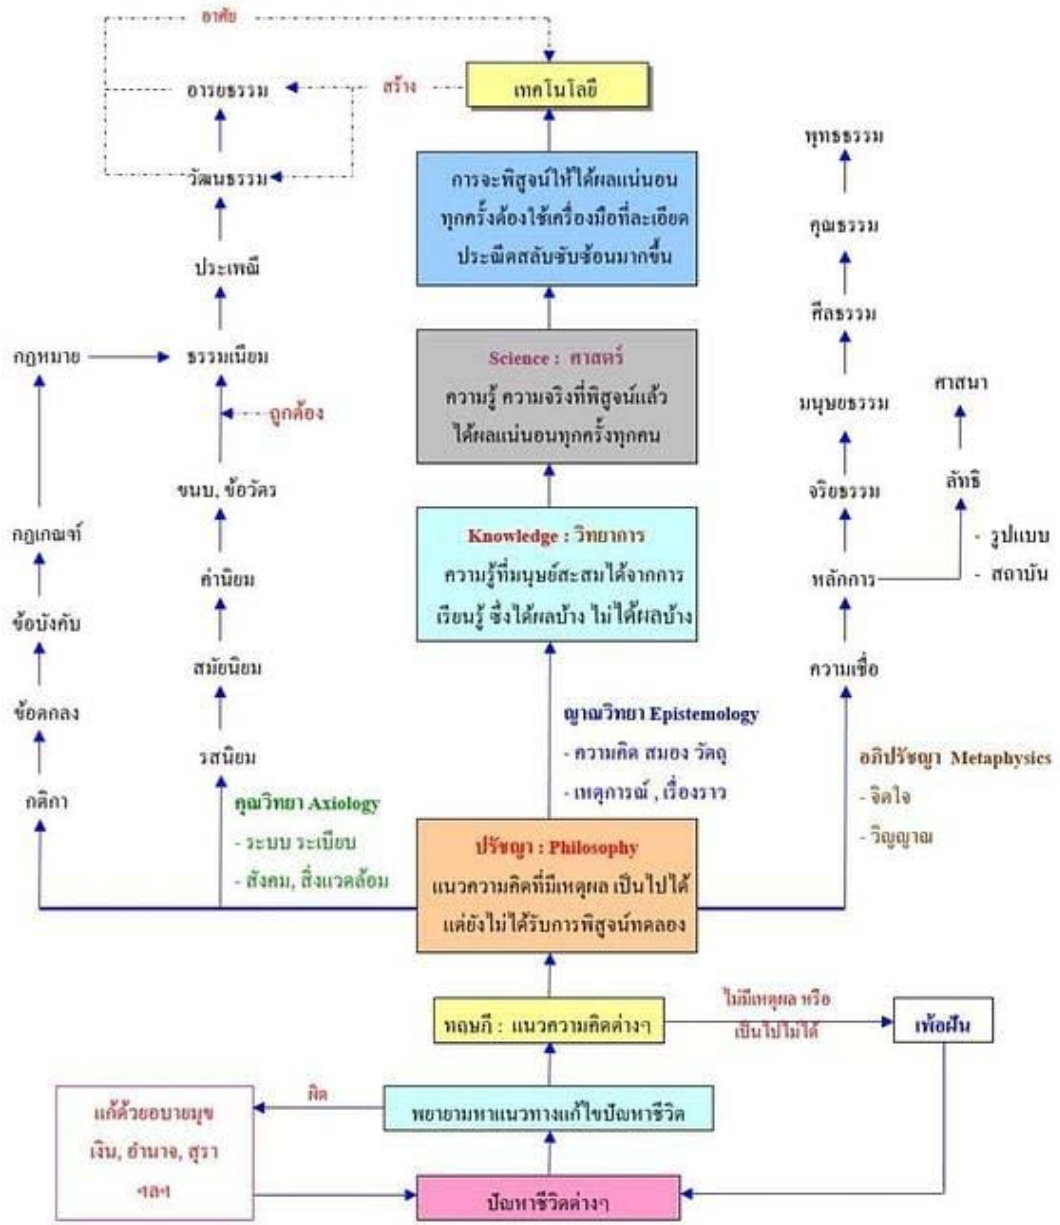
อาศัย

อารยธรรม

สร้าง

เทคโนโลยี

วัฒนธรรม

การจะพิสูจน์ให้ได้ผลแน่นอนทุกครั้งต้องใช้เครื่องมือที่ละเอียดประณีตสลับซับซ้อนมากขึ้น

ประเพณี

กฎหมาย

ธรรมเนียม

ถูกต้อง

Science : ศาสตร์
ความรู้ ความจริงที่พิสูจน์แล้วได้ผลแน่นอนทุกครั้งทุกคน

ขนบ, ข้อวัตร

กฎเกณฑ์

ค่านิยม

ข้อบังคับ

สมัยนิยม

ข้อตกลง

รสนิยม

กติกา

Knowledge : วิทยาการ
ความรู้ที่มนุษย์สะสมได้จากการเรียนรู้ ซึ่งได้ผลบ้าง ไม่ได้ผลบ้าง

พุทธธรรม

คุณธรรม

ศีลธรรม

มนุษยธรรม

ศาสนา

จริยธรรม

ลัทธิ

- รูปแบบ
- สถาบัน

หลักการ

ความเชื่อ

ญาณวิทยา Epistemology
- ความคิด สมอง วัตถุ
- เหตุการณ์ , เรื่องราว

อภิปรัชญา Metaphysics
- จิตใจ
- วิญญาณ

คุณวิทยา Axiology
- ระบบ ระเบียบ
- สังคม, สิ่งแวดล้อม

ปรัชญา : Philosophy
แนวความคิดที่มีเหตุผล เป็นไปได้ แต่ยังไม่ได้รับการพิสูจน์ทดลอง

ทฤษฎี : แนวความคิดต่างๆ

ไม่มีเหตุผล หรือ เป็นไปไม่ได้

เพ้อฝัน

ผิด

แก้ด้วยอบายมุข เงิน, อำนาจ, สุรา ฯลฯ

พยายามหาแนวทางแก้ไขปัญหาชีวิต

ปัญหาชีวิตต่างๆ